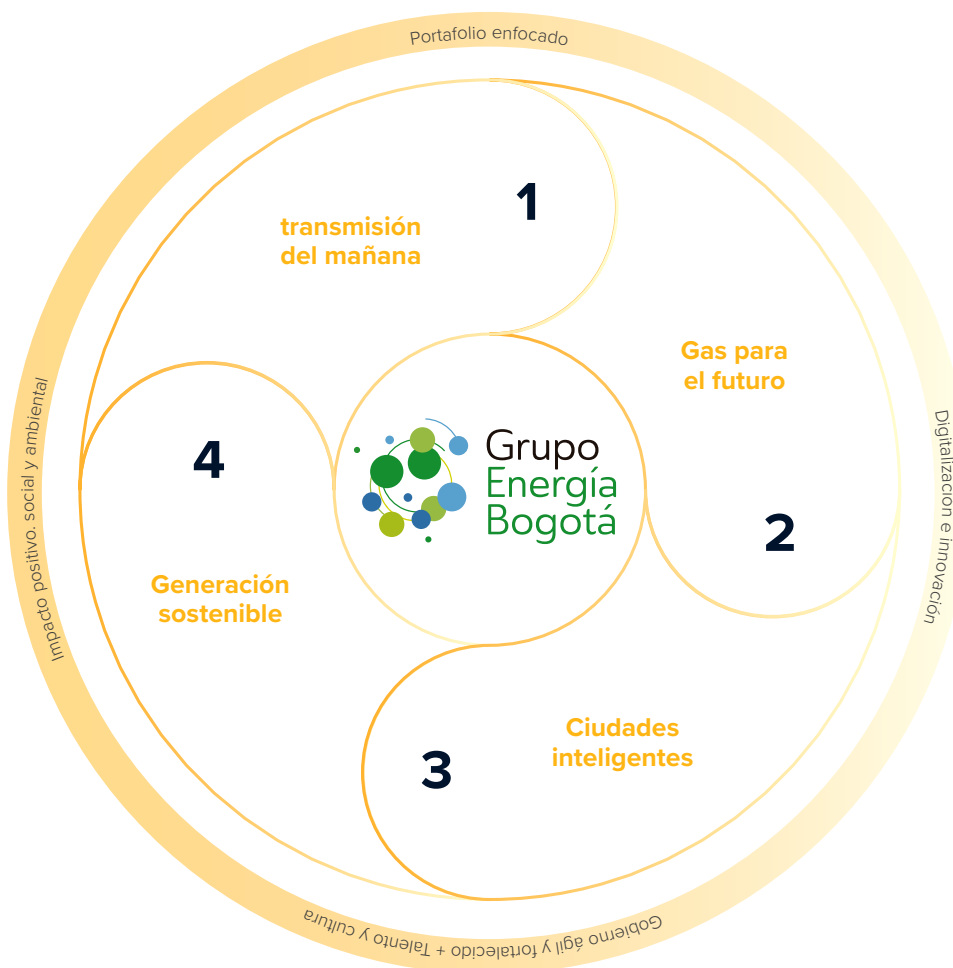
Portafolio enfocado

1

transmisión del mañana

Gas para el futuro

4

Grupo Energía Bogotá

2

Generación sostenible

3

Ciudades inteligentes

Impacto positivo: social y ambiental

Digitalización e innovación

Gobierno ágil y fortalecido + Talento y cultura